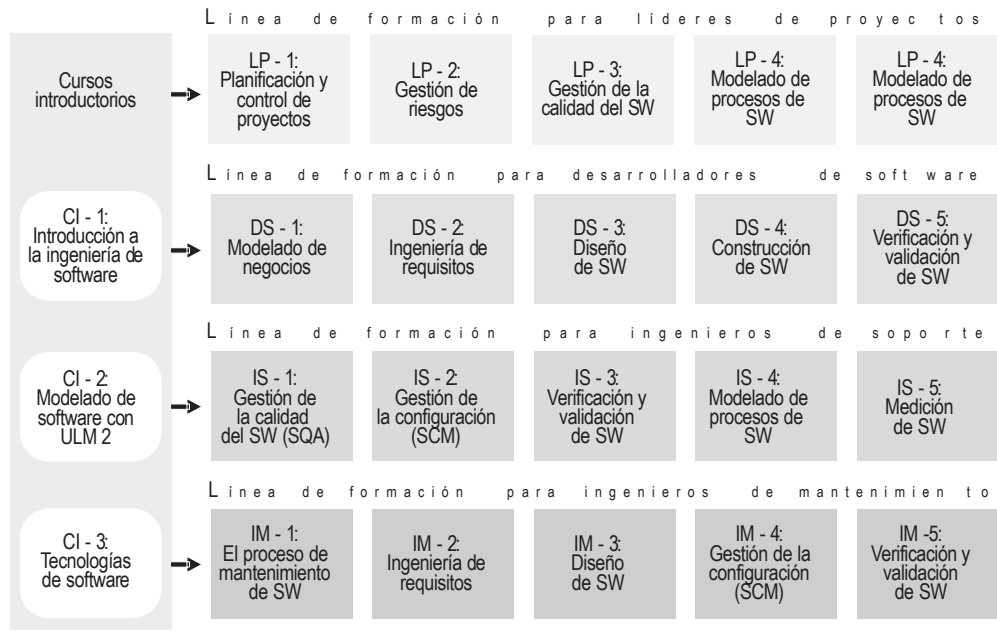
Cursos introductorios

CI - 1: Introducción a la ingeniería de software

CI - 2: Modelado de software con ULM 2

CI - 3: Tecnologías de software

Línea de formación para líderes de proyectos

LP - 1: Planificación y control de proyectos

LP - 2: Gestión de riesgos

LP - 3: Gestión de la calidad del SW

LP - 4: Modelado de procesos de SW

LP - 4: Modelado de procesos de SW

Línea de formación para desarrolladores de software

DS - 1: Modelado de negocios

DS - 2: Ingeniería de requisitos

DS - 3: Diseño de SW

DS - 4: Construcción de SW

DS - 5: Verificación y validación de SW

Línea de formación para ingenieros de soporte

IS - 1: Gestión de la calidad del SW (SQA)

IS - 2: Gestión de la configuración (SCM)

IS - 3: Verificación y validación de SW

IS - 4: Modelado de procesos de SW

IS - 5: Medición de SW

Línea de formación para ingenieros de mantenimiento

IM - 1: El proceso de mantenimiento de SW

IM - 2: Ingeniería de requisitos

IM - 3: Diseño de SW

IM - 4: Gestión de la configuración (SCM)

IM -5: Verificación y validación de SW